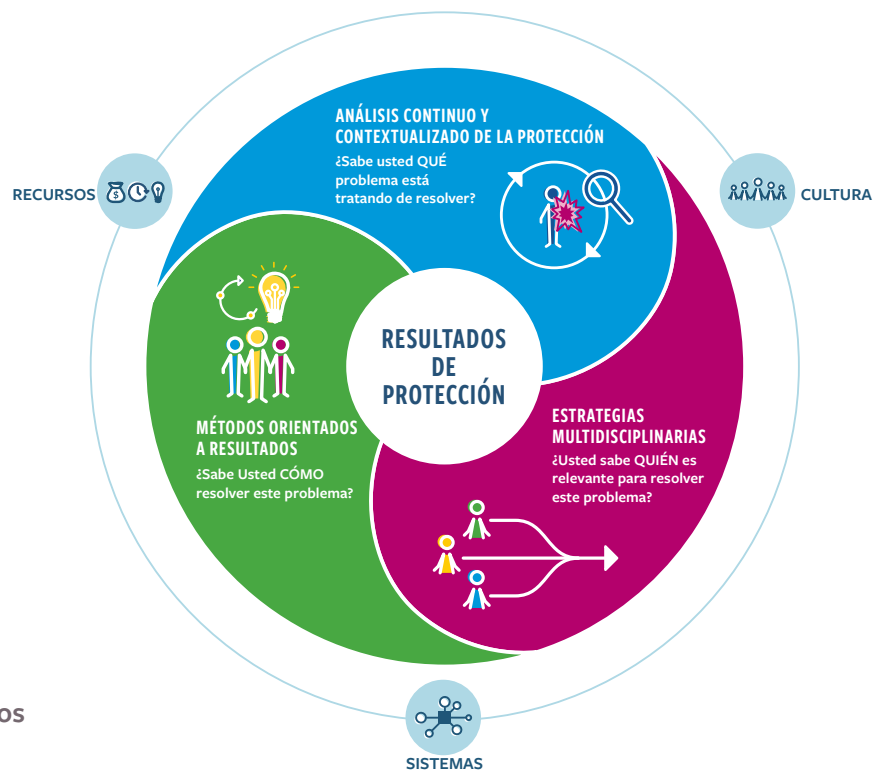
RECURSOS

ANÁLISIS CONTINUO Y CONTEXTUALIZADO DE LA PROTECCIÓN
¿Sabe usted QUÉ problema está tratando de resolver?

CULTURA

RESULTADOS DE PROTECCIÓN

MÉTODOS ORIENTADOS A RESULTADOS
¿Sabe Usted CÓMO resolver este problema?

ESTRATEGIAS MULTIDISCIPLINARIAS
¿Usted sabe QUIÉN es relevante para resolver este problema?

OS

SISTEMAS